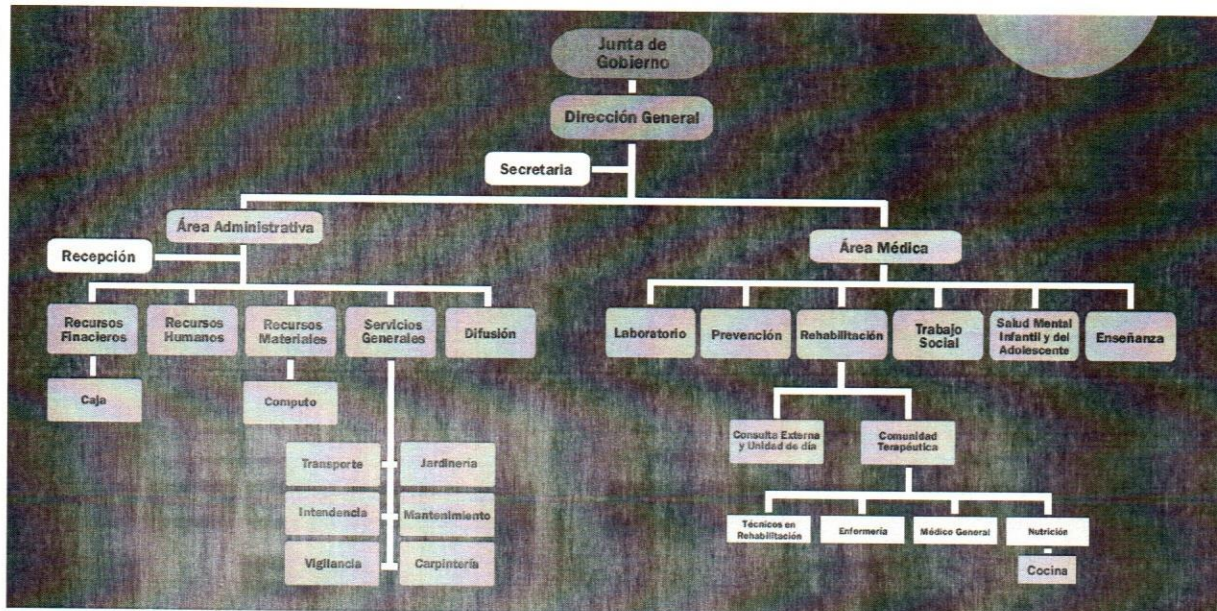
Junta de Gobierno

Dirección General

Secretaria

Área Administrativa

Recepción

Recursos Finacieros

Caja

Recursos Humanos

Recursos Materiales

Computo

Servicios Generales

Transporte

Jardinería

Intendencia

Mantenimiento

Vigilancia

Carpintería

Difusión

Área Médica

Laboratorio

Prevención

Rehabilitación

Consulta Externa y Unidad de día

Comunidad Terapéutica

Técnicos en Rehabilitación

Enfermería

Médico General

Nutrición

Cocina

Trabajo Social

Salud Mental Infantil y del Adolescente

Enseñanza